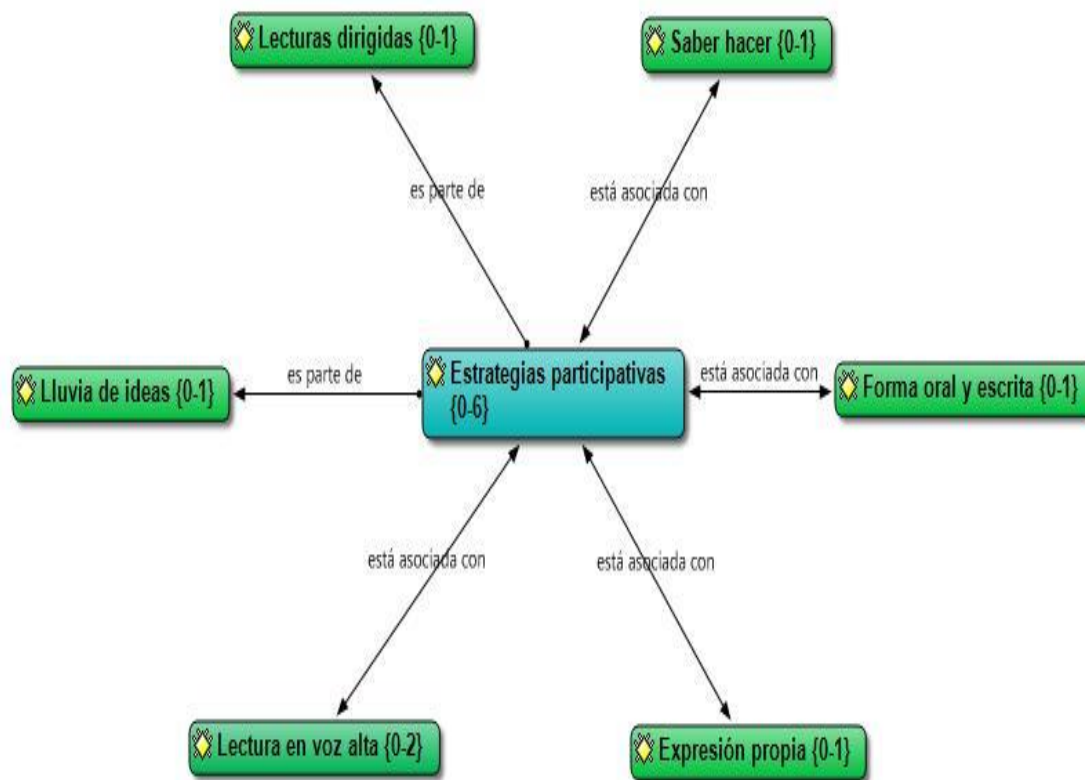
Lecturas dirigidas {0-1}

Saber hacer {0-1}

es parte de

está asociada con

Lluvia de ideas {0-1}

es parte de

Estrategias participativas {0-6}

está asociada con

Forma oral y escrita {0-1}

está asociada con

está asociada con

Lectura en voz alta {0-2}

Expresión propia {0-1}